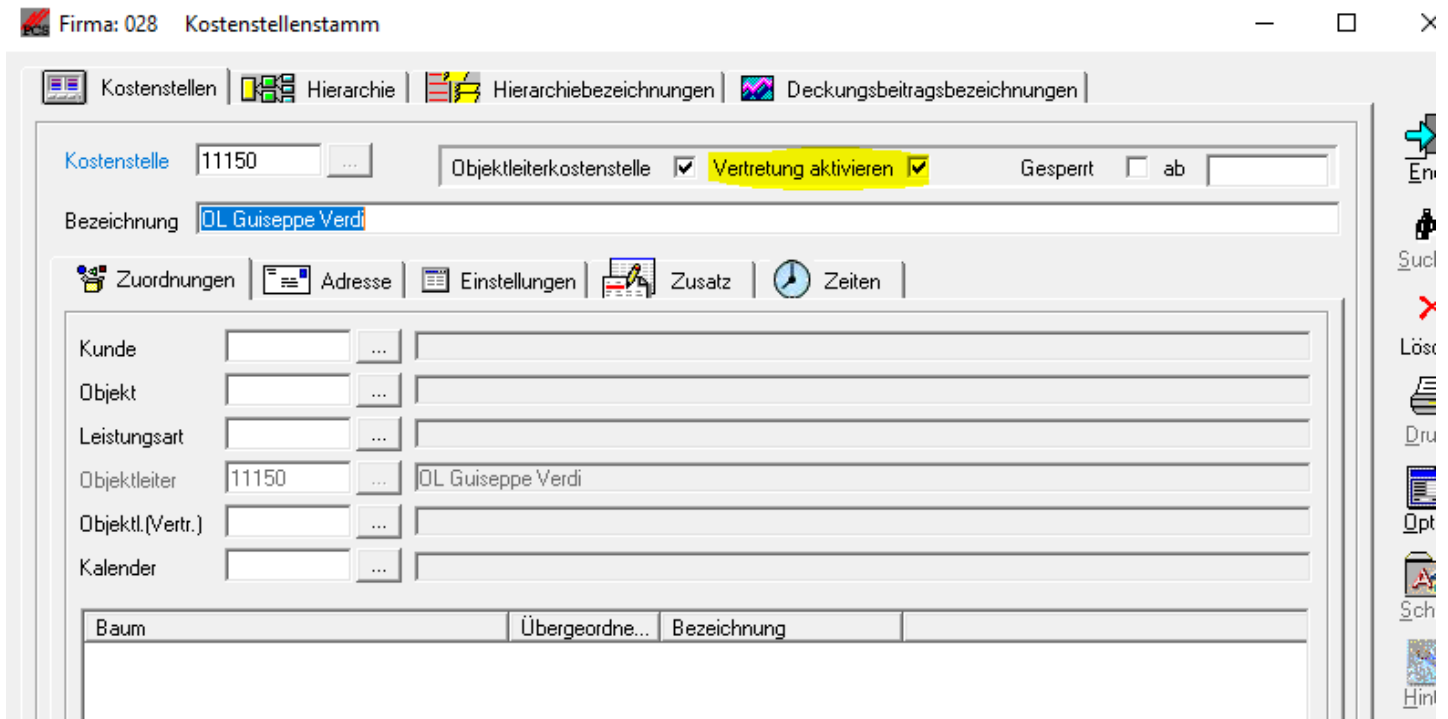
Firma: 028 Kostenstellenstamm

Kostenstellen | Hierarchie | Hierarchiebezeichnungen | Deckungsbeitragsbezeichnungen

Kostenstelle 11150 ...
Objektleiterkostenstelle ☑ Vertretung aktivieren ☑ Gesperrt ☐ ab

Bezeichnung OL Guiseppe Verdi

Zuordnungen | Adresse | Einstellungen | Zusatz | Zeiten

Kunde ...
Objekt ...
Leistungsart ...
Objektleiter 11150 ... OL Guiseppe Verdi
Objektl.(Vertr.) ...
Kalender ...

| Baum | Übergeordne... | Bezeichnung |
|---|---|---|

En
Such
Lösc
Dru
Opt
Sch
Hint